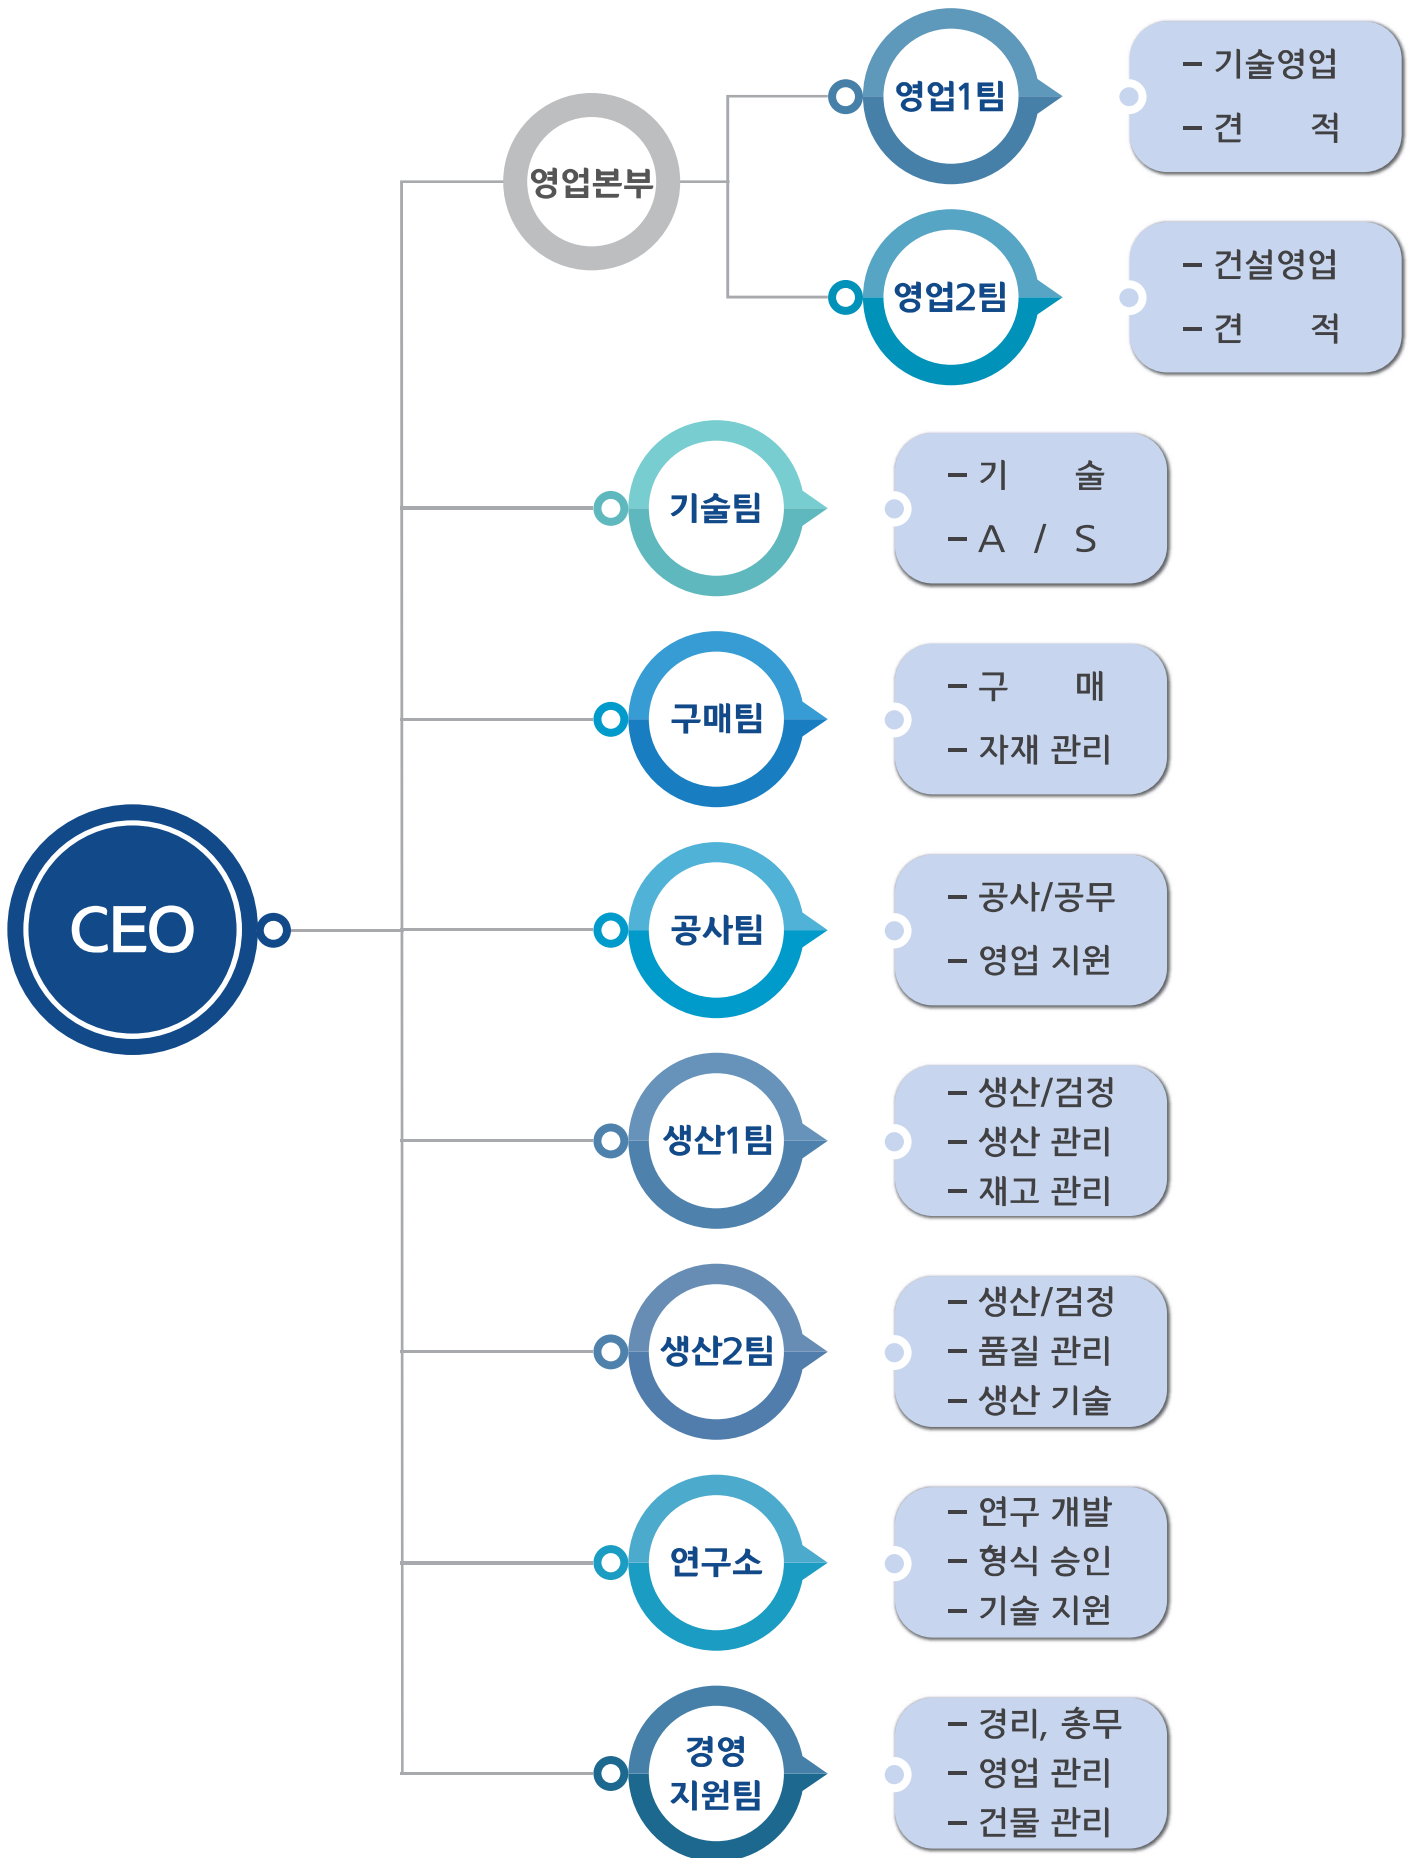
CEO

영업본부

영업1팀

– 기술영업
– 견 적

영업2팀

– 건설영업
– 견 적

기술팀

– 기 술
– A / S

구매팀

– 구 매
– 자재 관리

공사팀

– 공사/공무
– 영업 지원

생산1팀

– 생산/검정
– 생산 관리
– 재고 관리

생산2팀

– 생산/검정
– 품질 관리
– 생산 기술

연구소

– 연구 개발
– 형식 승인
– 기술 지원

경영 지원팀

– 경리, 총무
– 영업 관리
– 건물 관리